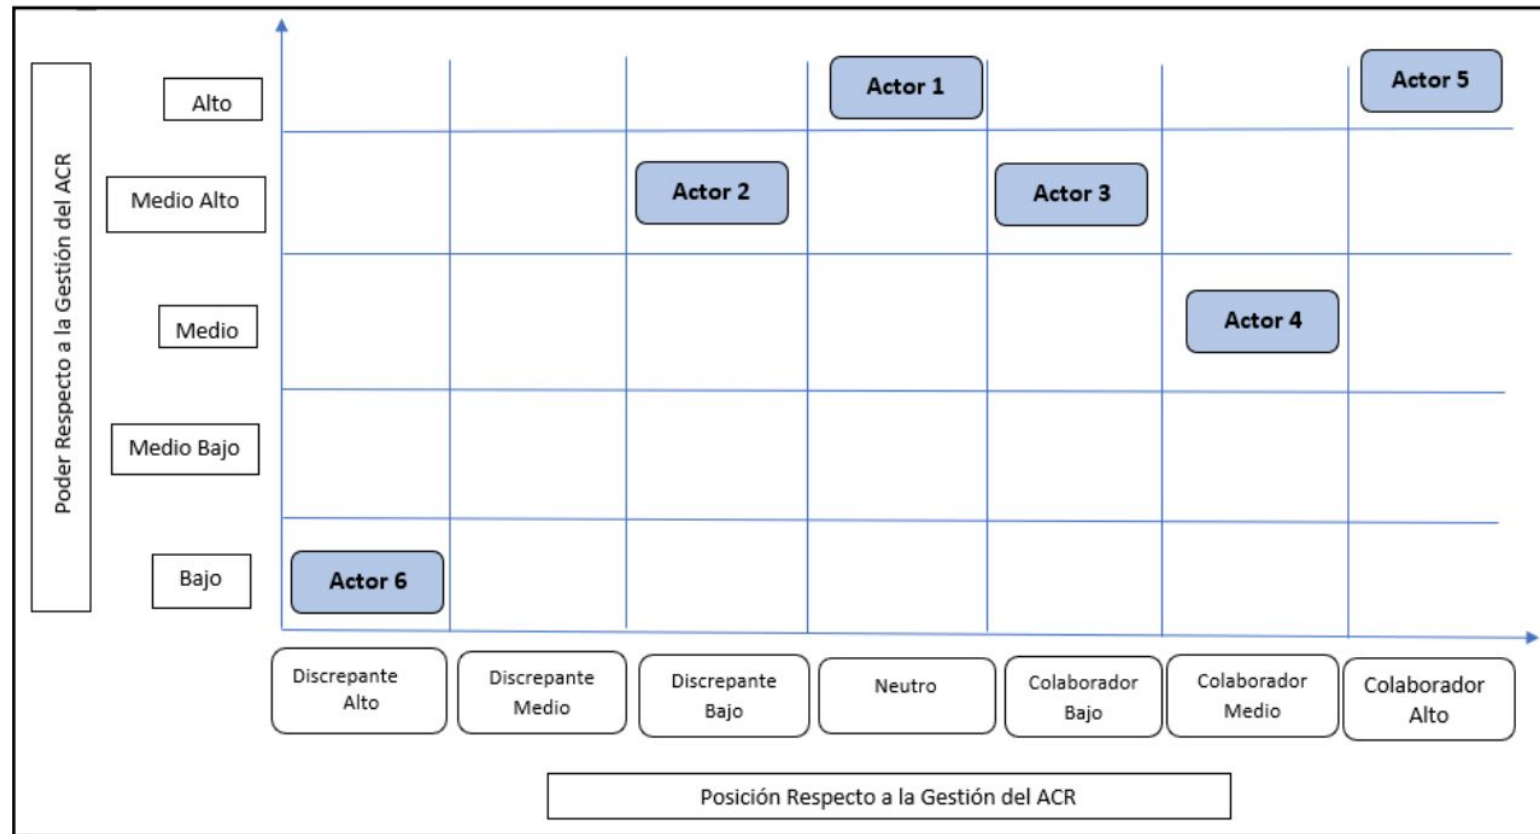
Poder Respecto a la Gestión del ACR

Alto

Medio Alto

Medio

Medio Bajo

Bajo

Actor 1

Actor 5

Actor 2

Actor 3

Actor 4

Actor 6

Discrepante Alto

Discrepante Medio

Discrepante Bajo

Neutro

Colaborador Bajo

Colaborador Medio

Colaborador Alto

Posición Respecto a la Gestión del ACR